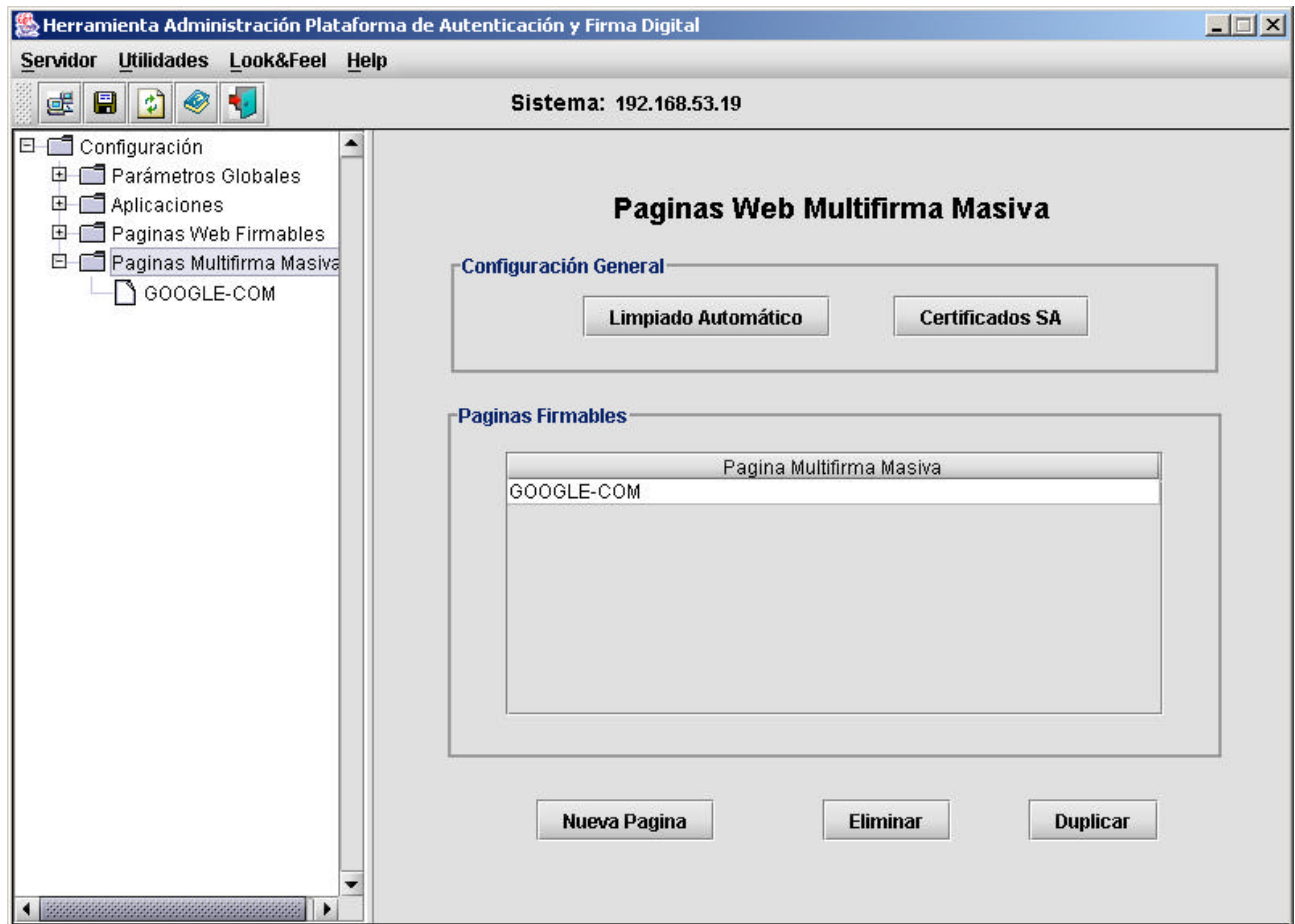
Herramienta Administración Plataforma de Autenticación y Firma Digital

Servidor Utilidades Look&Feel Help

Sistema: 192.168.53.19

Configuración
Parámetros Globales
Aplicaciones
Paginas Web Firmables
Paginas Multifirma Masiva
GOOGLE-COM

Paginas Web Multifirma Masiva

Configuración General

Limpiado Automático

Certificados SA

Paginas Firmables

| Pagina Multifirma Masiva |
|---|
| GOOGLE-COM |

Nueva Pagina

Eliminar

Duplicar